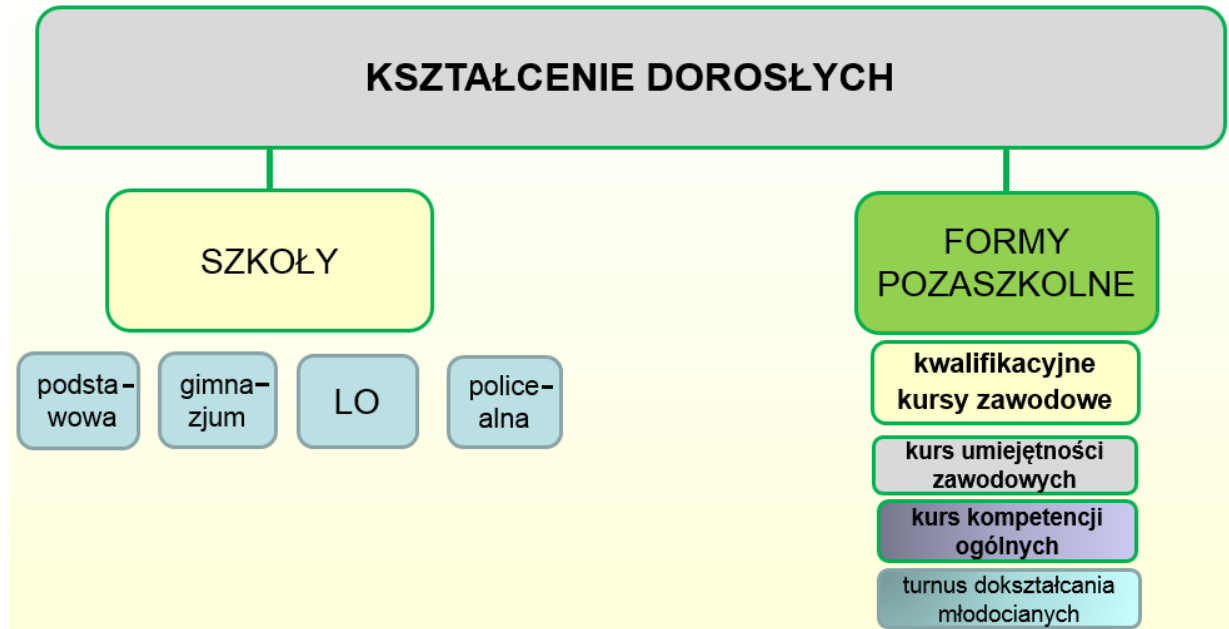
KSZTAŁCENIE DOROSŁYCH

SZKOŁY

podstawowa

gimnazjum

LO

policealna

FORMY POZASZKOLNE

kwalifikacyjne kursy zawodowe

kurs umiejętności zawodowych

kurs kompetencji ogólnych

turnus dokształcania młodocianych